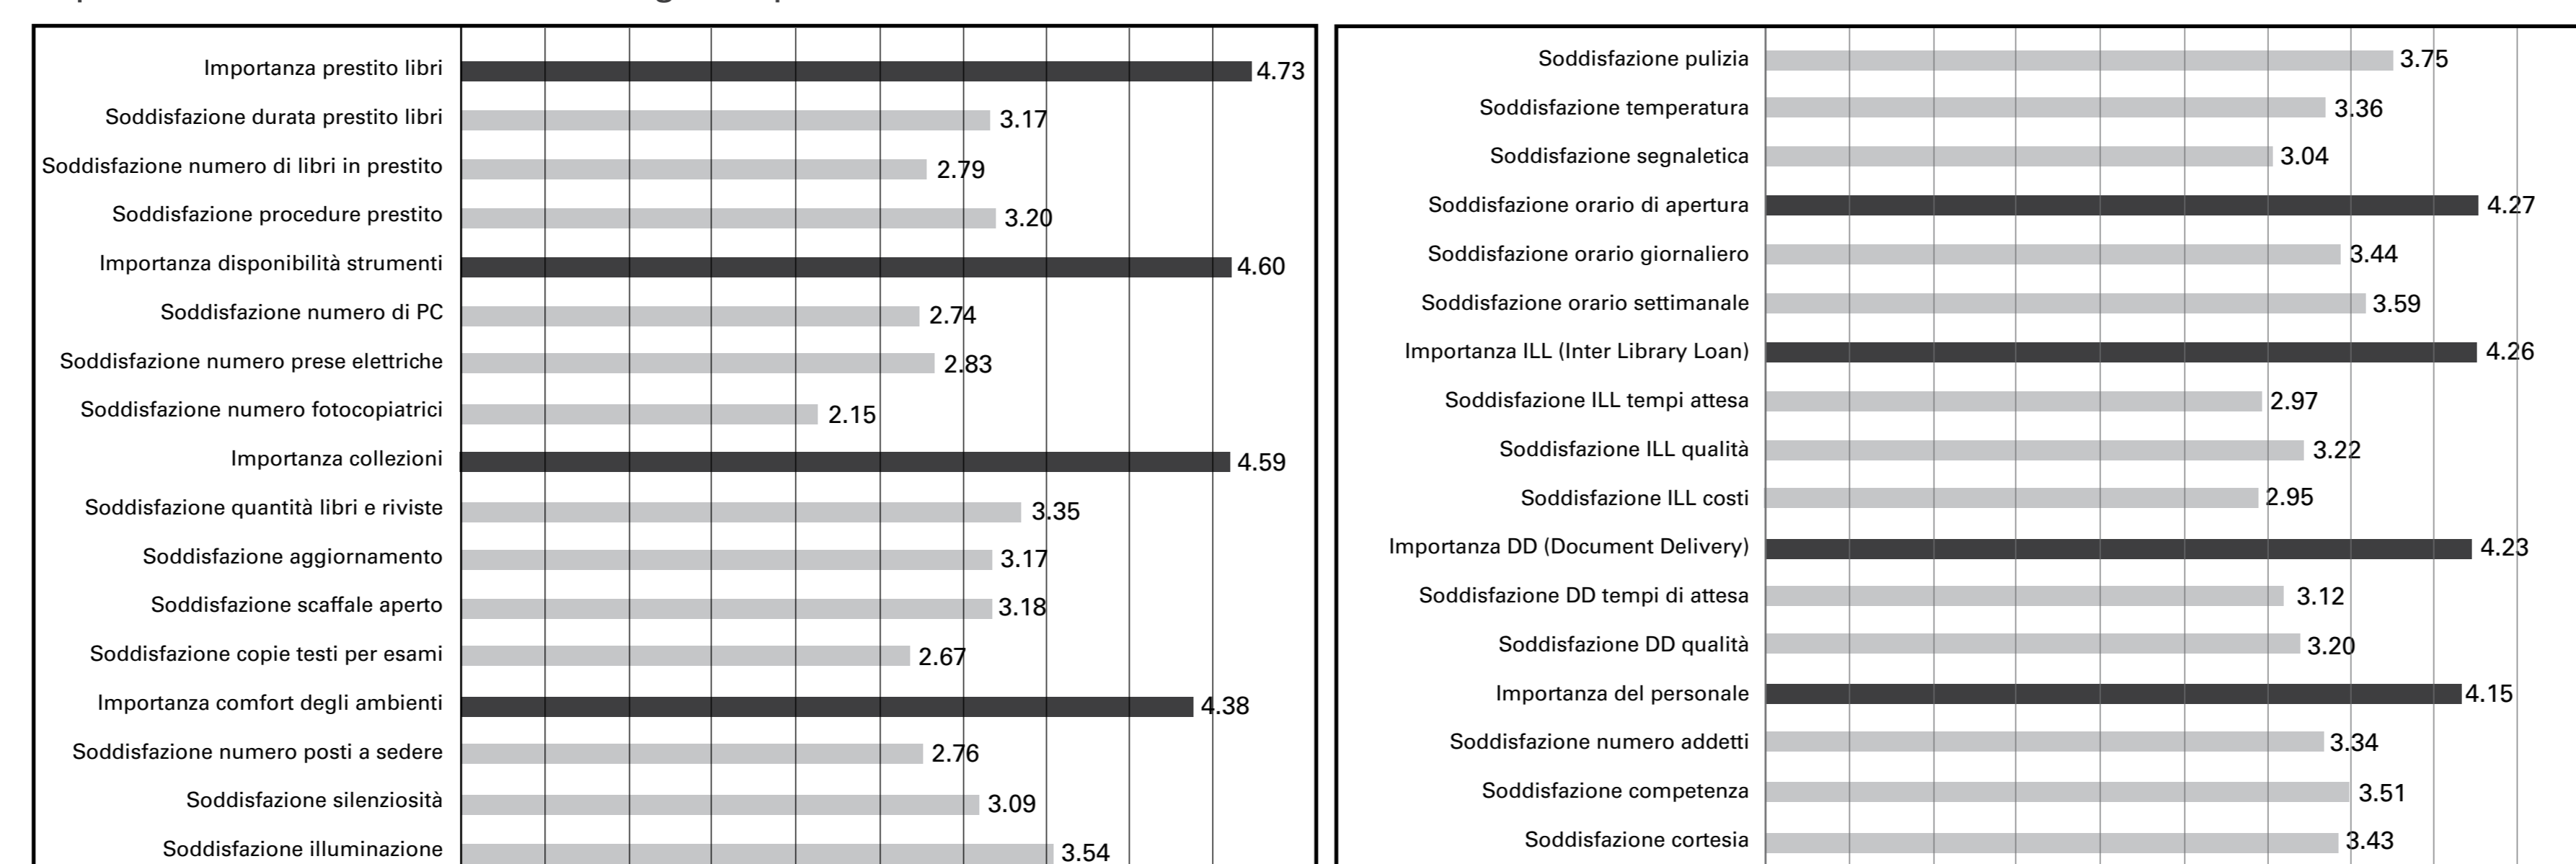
Importanza prestito libri 4.73
Soddisfazione durata prestito libri 3.17
Soddisfazione numero di libri in prestito 2.79
Soddisfazione procedure prestito 3.20
Importanza disponibilità strumenti 4.60
Soddisfazione numero di PC 2.74
Soddisfazione numero prese elettriche 2.83
Soddisfazione numero fotocopiatrici 2.15
Importanza collezioni 4.59
Soddisfazione quantità libri e riviste 3.35
Soddisfazione aggiornamento 3.17
Soddisfazione scaffale aperto 3.18
Soddisfazione copie testi per esami 2.67
Importanza comfort degli ambienti 4.38
Soddisfazione numero posti a sedere 2.76
Soddisfazione silenziosità 3.09
Soddisfazione illuminazione 3.54

Soddisfazione pulizia 3.75
Soddisfazione temperatura 3.36
Soddisfazione segnaletica 3.04
Soddisfazione orario di apertura 4.27
Soddisfazione orario giornaliero 3.44
Soddisfazione orario settimanale 3.59
Importanza ILL (Inter Library Loan) 4.26
Soddisfazione ILL tempi attesa 2.97
Soddisfazione ILL qualità 3.22
Soddisfazione ILL costi 2.95
Importanza DD (Document Delivery) 4.23
Soddisfazione DD tempi di attesa 3.12
Soddisfazione DD qualità 3.20
Importanza del personale 4.15
Soddisfazione numero addetti 3.34
Soddisfazione competenza 3.51
Soddisfazione cortesia 3.43